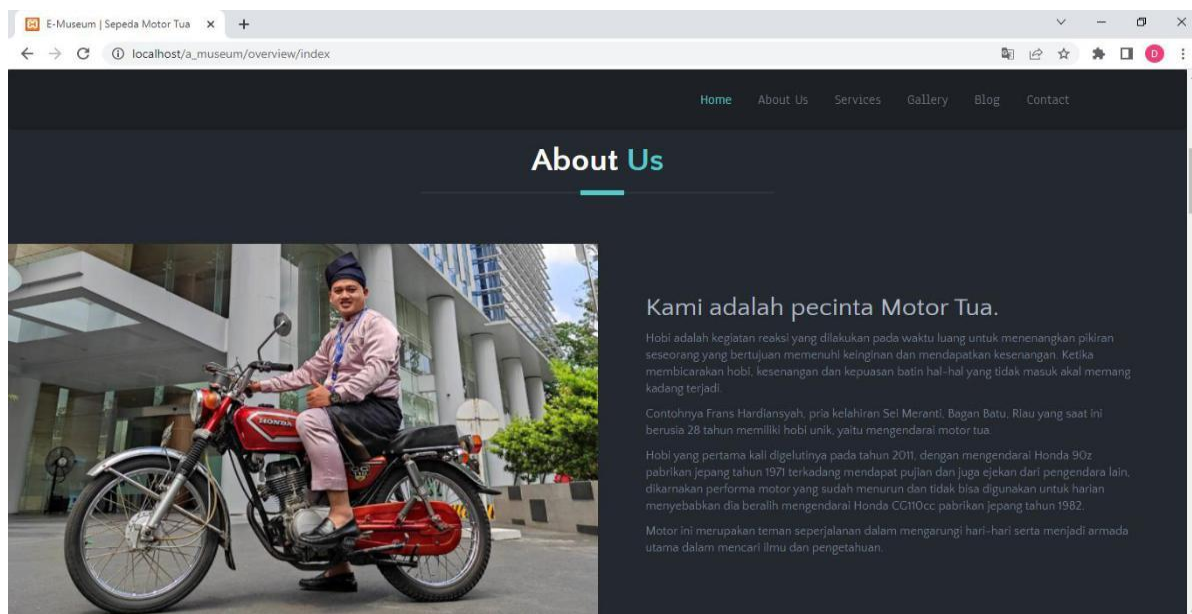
E-Museum | Sepeda Motor Tua ×

localhost/a_museum/overview/index

Home About Us Services Gallery Blog Contact

About Us

HONDA

Kami adalah pecinta Motor Tua.

Hobi adalah kegiatan reaksi yang dilakukan pada waktu luang untuk menenangkan pikiran seseorang yang bertujuan memenuhi keinginan dan mendapatkan kesenangan. Ketika membicarakan hobi, kesenangan dan kepuasan batin hal-hal yang tidak masuk akal memang kadang terjadi.

Contohnya Frans Hardiansyah, pria kelahiran Sei Meranti, Bagan Batu, Riau yang saat ini berusia 28 tahun memiliki hobi unik, yaitu mengendarai motor tua.

Hobi yang pertama kali digelutinya pada tahun 2011, dengan mengendarai Honda 90z pabrikan jepang tahun 1971 terkadang mendapat pujian dan juga ejekan dari pengendara lain, dikarnakan performa motor yang sudah menurun dan tidak bisa digunakan untuk harian menyebabkan dia beralih mengendarai Honda CG110cc pabrikan jepang tahun 1982.

Motor ini merupakan teman seperjalanan dalam mengarungi hari-hari serta menjadi armada utama dalam mencari ilmu dan pengetahuan.